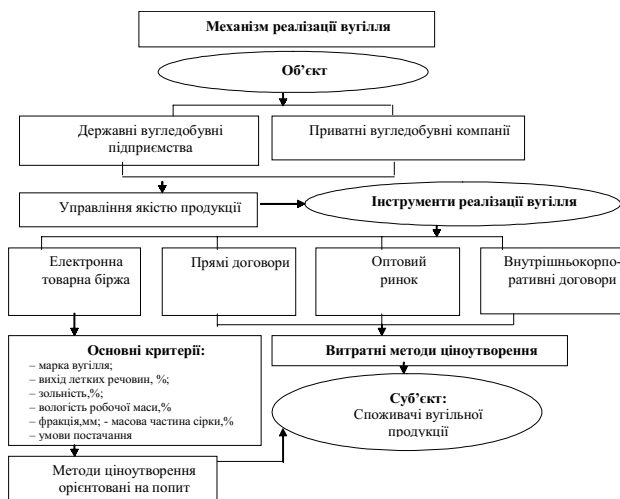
Механізм реалізації вугілля

Об’єкт

Державні вугледобувні підприємства

Приватні вугледобувні компанії

Управління якістю продукції

Інструменти реалізації вугілля

Електронна товарна біржа

Прямі договори

Оптовий ринок

Внутрішньокорпоративні договори

Основні критерії:
– марка вугілля;
– вихід летких речовин, %;
– зольність,%;
– вологість робочої маси,%
– фракція,мм; - масова частина сірки,%
– умови постачання

Витратні методи ціноутворення

Суб’єкт:
Споживачі вугільної продукції

Методи ціноутворення орієнтовані на попит